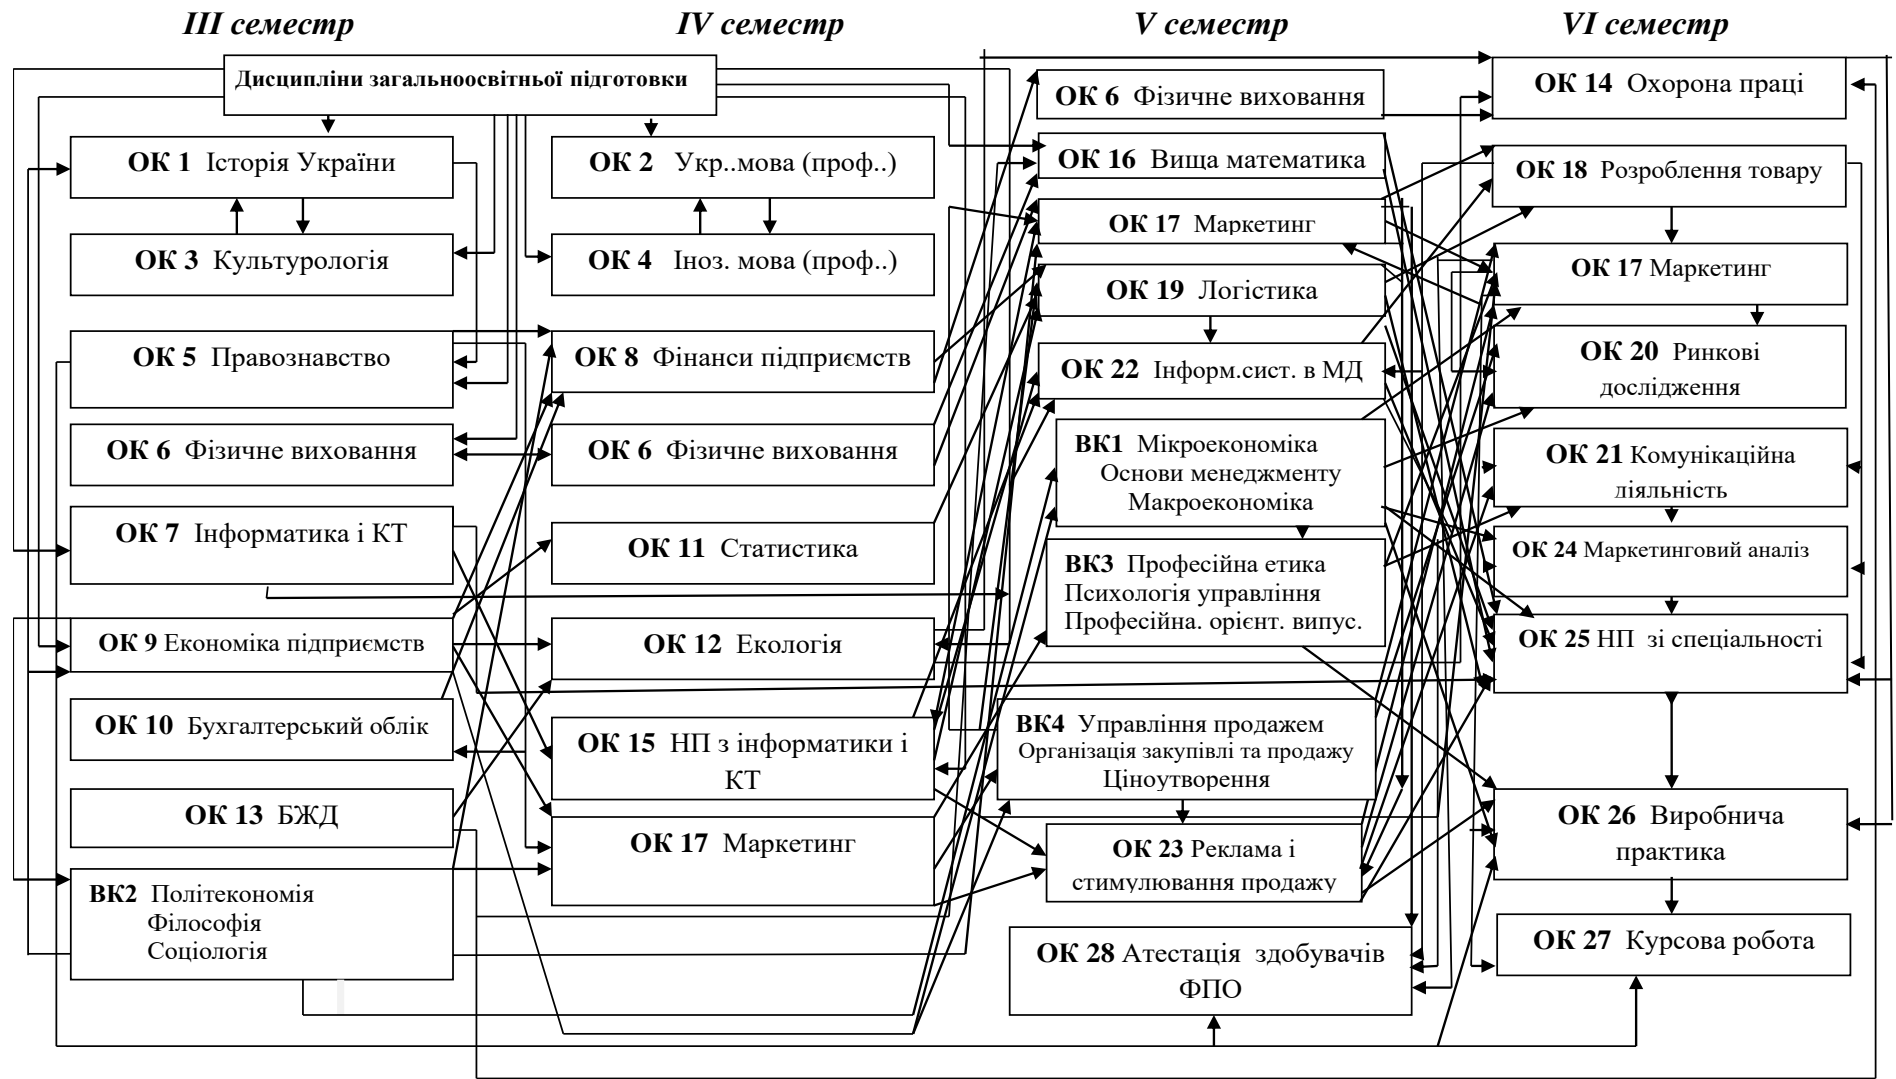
III семестр

IV семестр

V семестр

VI семестр

Дисципліни загальноосвітньої підготовки

ОК 1 Історія України

ОК 3 Культурологія

ОК 5 Правознавство

ОК 6 Фізичне виховання

ОК 7 Інформатика і КТ

ОК 9 Економіка підприємств

ОК 10 Бухгалтерський облік

ОК 13 БЖД

ВК2 Політекономія Філософія Соціологія

ОК 2 Укр..мова (проф..)

ОК 4 Іноз. мова (проф..)

ОК 8 Фінанси підприємств

ОК 6 Фізичне виховання

ОК 11 Статистика

ОК 12 Екологія

ОК 15 НП з інформатики і КТ

ОК 17 Маркетинг

ОК 6 Фізичне виховання

ОК 16 Вища математика

ОК 17 Маркетинг

ОК 19 Логістика

ОК 22 Інформ.сист. в МД

ВК1 Мікроекономіка Основи менеджменту Макроекономіка

ВК3 Професійна етика Психологія управління Професійна. орієнт. випус.

ВК4 Управління продажем Організація закупівлі та продажу Ціноутворення

ОК 23 Реклама і стимулювання продажу

ОК 28 Атестація здобувачів ФПО

ОК 14 Охорона праці

ОК 18 Розроблення товару

ОК 17 Маркетинг

ОК 20 Ринкові дослідження

ОК 21 Комунікаційна діяльність

ОК 24 Маркетинговий аналіз

ОК 25 НП зі спеціальності

ОК 26 Виробнича практика

ОК 27 Курсова робота